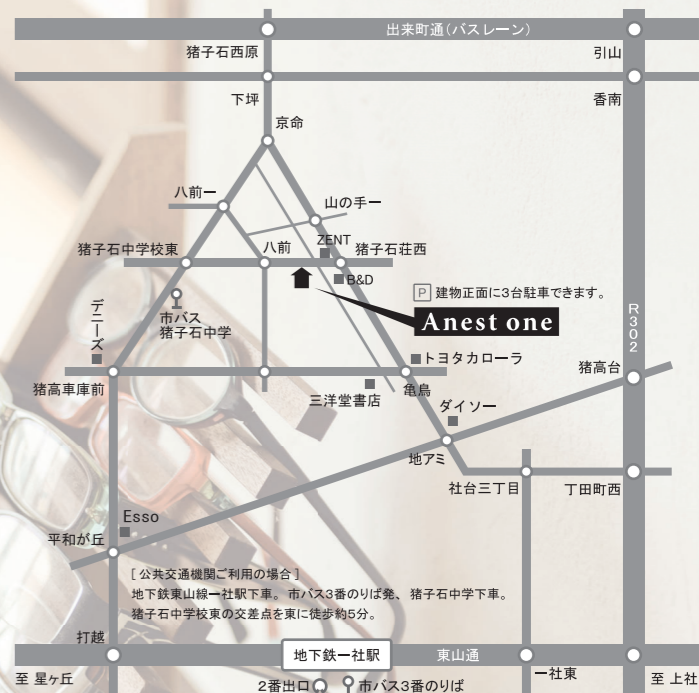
出来町通(バスレーン)
猪子石西原
引山
香南
下坪
京命
八前一
山の手一
ZENT
八前
猪子石荘西
猪子石中学校東
B&D
P 建物正面に3台駐車できます。
デニーズ
市バス
猪子石中学
Anest one
R302
トヨタカローラ
猪高車庫前
猪高台
三洋堂書店
亀鳥
ダイソー
地アミ
社台三丁目
丁田町西
Esso
平和が丘
[ 公共交通機関ご利用の場合 ]
地下鉄東山線一社駅下車。市バス3番のりば発、猪子石中学下車。
猪子石中学校東の交差点を東に徒歩約5分。
打越
地下鉄一社駅
東山通
一社東
至 星ヶ丘
至 上社
2番出口
市バス3番のりば